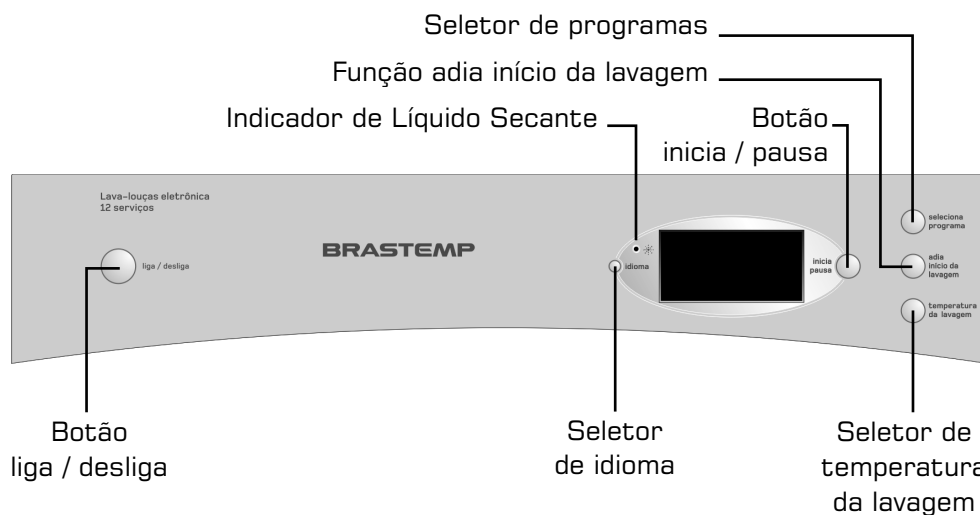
Seletor de programas

Função adia início da lavagem

Indicador de Líquido Secante

Botão inicia / pausa

Lava-louças eletrônica
12 serviços

liga / desliga

BRASTEMP

idioma

inicia pausa

seleciona programa

adia início da lavagem

temperatura da lavagem

Botão liga / desliga

Seletor de idioma

Seletor de temperatura da lavagem